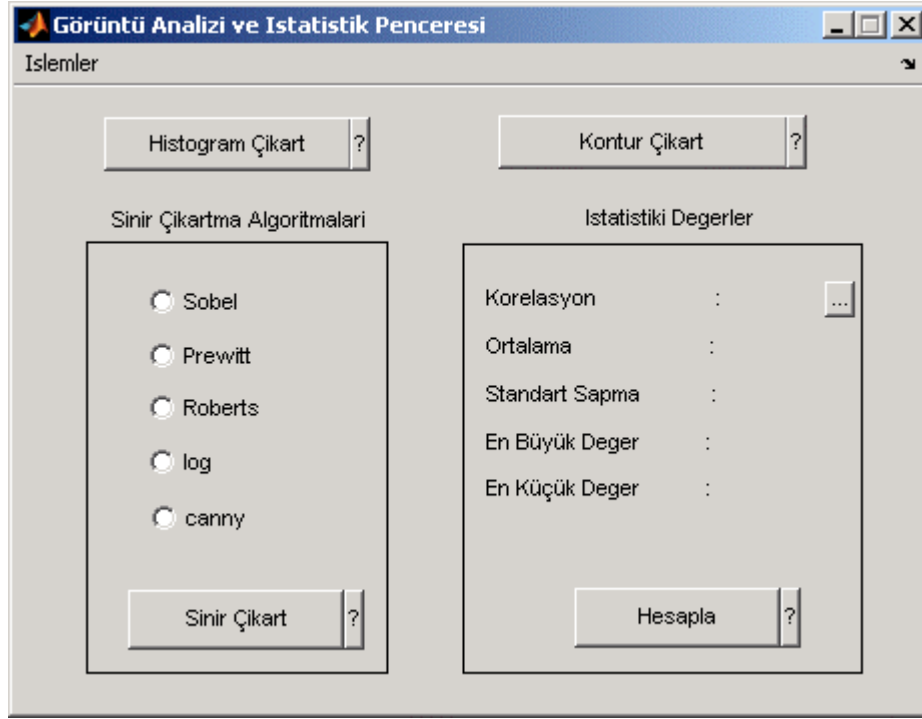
Görüntü Analizi ve Istatistik Penceresi

Islemler

Histogram Çikart ?

Kontur Çikart ?

Sinir Çikartma Algoritmalari

Sobel

Prewitt

Roberts

log

canny

Sinir Çikart ?

Istatistiki Degerler

Korelasyon :

...

Ortalama :

Standart Sapma :

En Büyük Deger :

En Küçük Deger :

Hesapla ?